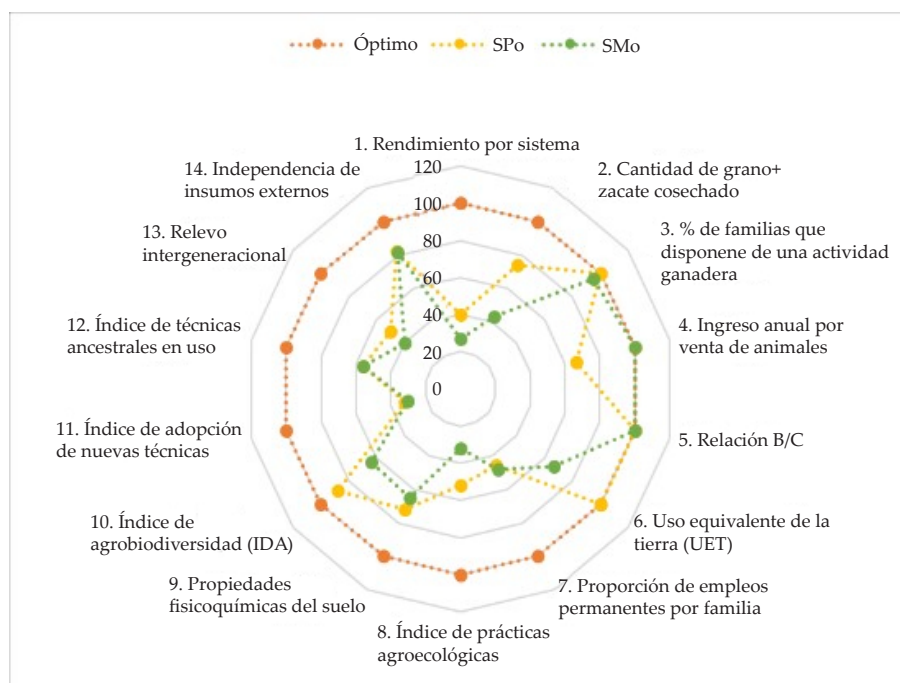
Óptimo SPo SMo

1. Rendimiento por sistema
2. Cantidad de grano+ zacate cosechado
3. % de familias que disponene de una actividad ganadera
4. Ingreso anual por venta de animales
5. Relación B/C
6. Uso equivalente de la tierra (UET)
7. Proporción de empleos permanentes por familia
8. Índice de prácticas agroecológicas
9. Propiedades fisicoquímicas del suelo
10. Índice de agrobiodiversidad (IDA)
11. Índice de adopción de nuevas técnicas
12. Índice de técnicas ancestrales en uso
13. Relevo intergeneracional
14. Independencia de insumos externos

120
100
80
60
40
20
0